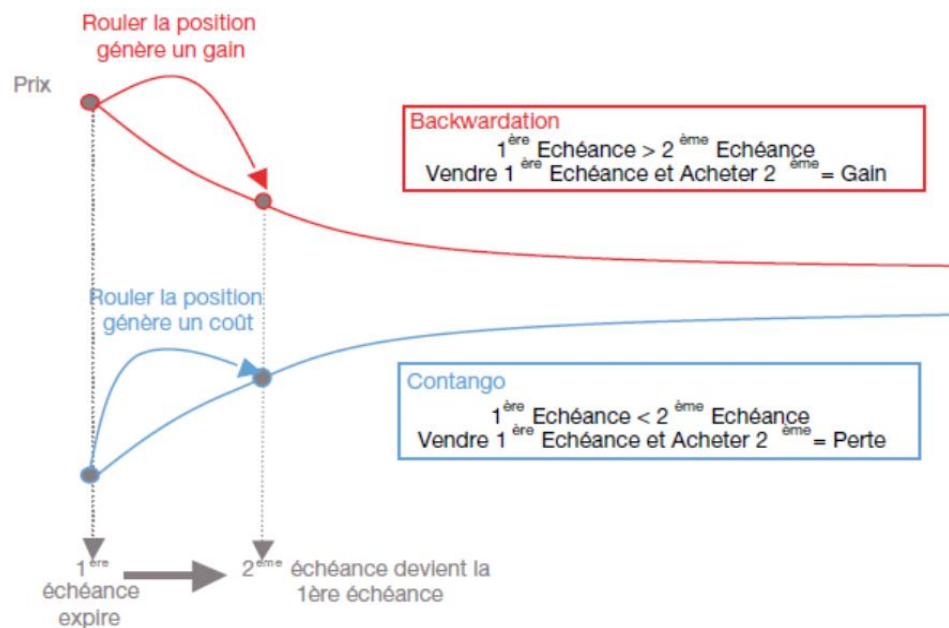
Rouler la position génère un gain

Prix

Backwardation
1$^{ère}$ Echéance > 2$^{ème}$ Echéance
Vendre 1$^{ère}$ Echéance et Acheter 2$^{ème}$ = Gain

Rouler la position génère un coût

Contango
1$^{ère}$ Echéance < 2$^{ème}$ Echéance
Vendre 1$^{ère}$ Echéance et Acheter 2$^{ème}$ = Perte

1$^{ère}$ échéance expire

2$^{ème}$ échéance devient la 1ère échéance